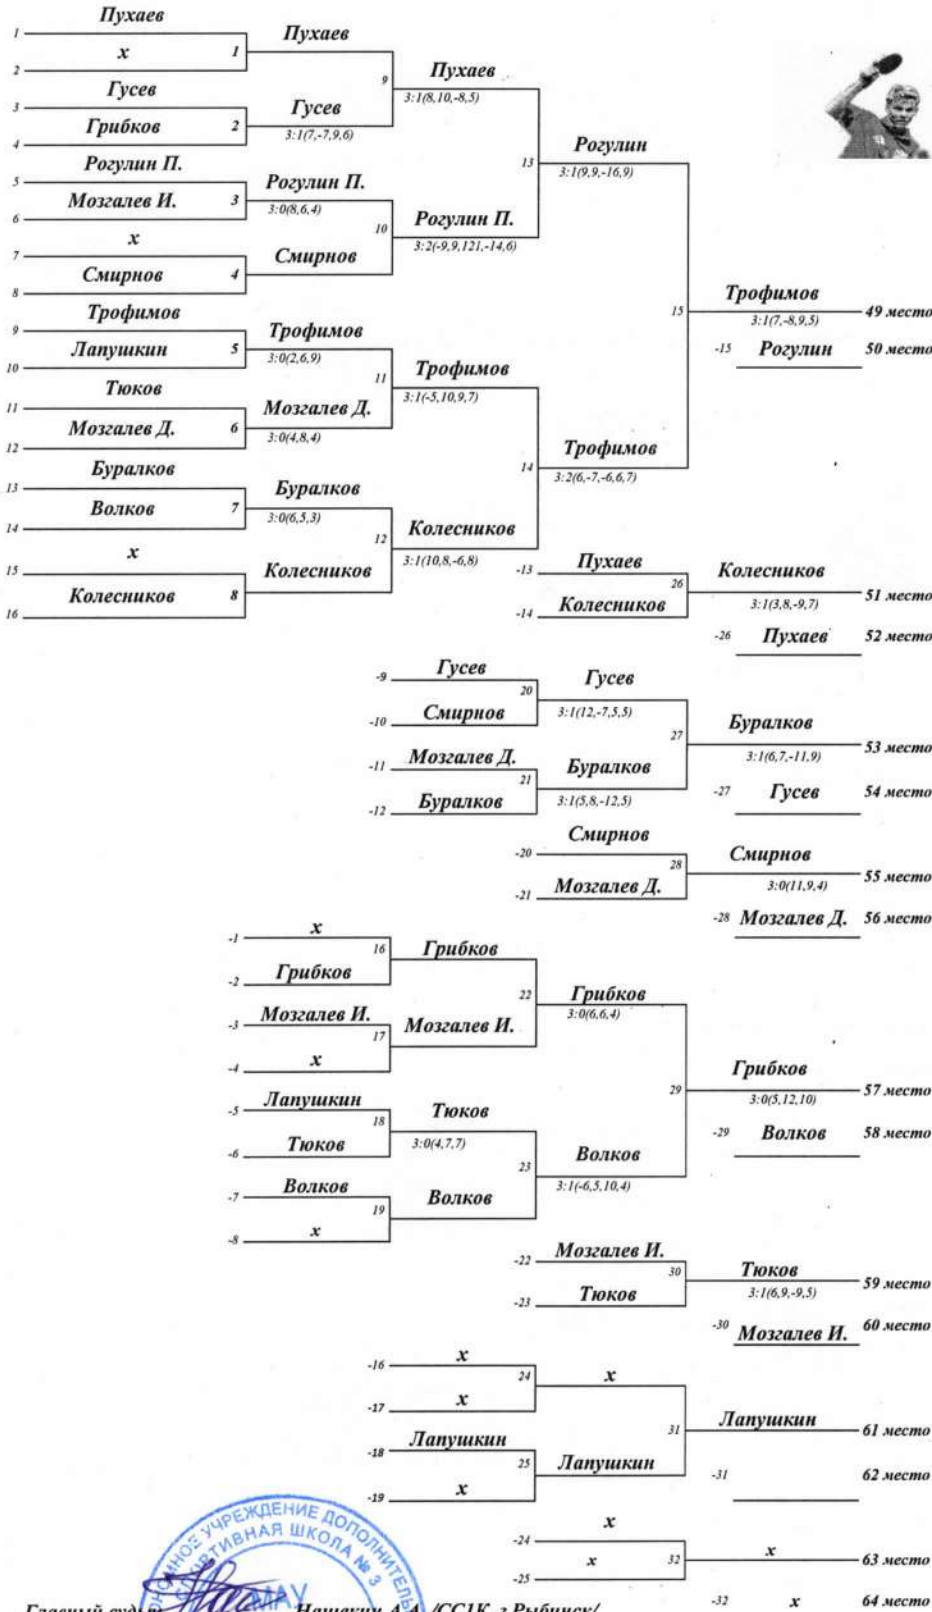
Пухаев
1
x
2
1 Пухаев
Гусев
3
Грибков
4
2 Гусев 3:1(7,-7,9,6)
9 Пухаев 3:1(8,10,-8,5)
Рогулин П.
5
Мозгалев И.
6
3 Рогулин П. 3:0(8,6,4)
x
7
Смирнов
8
4 Смирнов
10 Рогулин П. 3:2(-9,9,121,-14,6)
13 Рогулин 3:1(9,9,-16,9)
Трофимов
9
Лапушкин
10
5 Трофимов 3:0(2,6,9)
Тюков
11
Мозгалев Д.
12
6 Мозгалев Д. 3:0(4,8,4)
11 Трофимов 3:1(-5,10,9,7)
Буралков
13
Волков
14
7 Буралков 3:0(6,5,3)
x
15
Колесников
16
8 Колесников
12 Колесников 3:1(10,8,-6,8)
14 Трофимов 3:2(6,-7,-6,6,7)
15 Трофимов 3:1(7,-8,9,5) 49 место
-15 Рогулин 50 место
-13 Пухаев
-14 Колесников
26 Колесников 3:1(3,8,-9,7) 51 место
-26 Пухаев 52 место
-9 Гусев
-10 Смирнов
20 Гусев 3:1(12,-7,5,5)
-11 Мозгалев Д.
-12 Буралков
21 Буралков 3:1(5,8,-12,5)
27 Буралков 3:1(6,7,-11,9) 53 место
-27 Гусев 54 место
-20 Смирнов
-21 Мозгалев Д.
28 Смирнов 3:0(11,9,4) 55 место
-28 Мозгалев Д. 56 место
-1 x
-2 Грибков
16 Грибков
-3 Мозгалев И.
-4 x
17 Мозгалев И.
22 Грибков 3:0(6,6,4)
-5 Лапушкин
-6 Тюков
18 Тюков 3:0(4,7,7)
-7 Волков
-8 x
19 Волков
23 Волков 3:1(-6,5,10,4)
29 Грибков 3:0(5,12,10) 57 место
-29 Волков 58 место
-22 Мозгалев И.
-23 Тюков
30 Тюков 3:1(6,9,-9,5) 59 место
-30 Мозгалев И. 60 место
-16 x
-17 x
24 x
-18 Лапушкин
-19 x
25 Лапушкин
31 Лапушкин 61 место
-31 62 место
-24 x
-25 x
32 x 63 место
-32 x 64 место
Главный судья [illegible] Нашкин А.А. /СС1К, г.Рыбинск/
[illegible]ОЕ УЧРЕЖДЕНИЕ ДОПОЛНИТЕЛЬ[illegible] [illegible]ТИВНАЯ ШКОЛА № 3